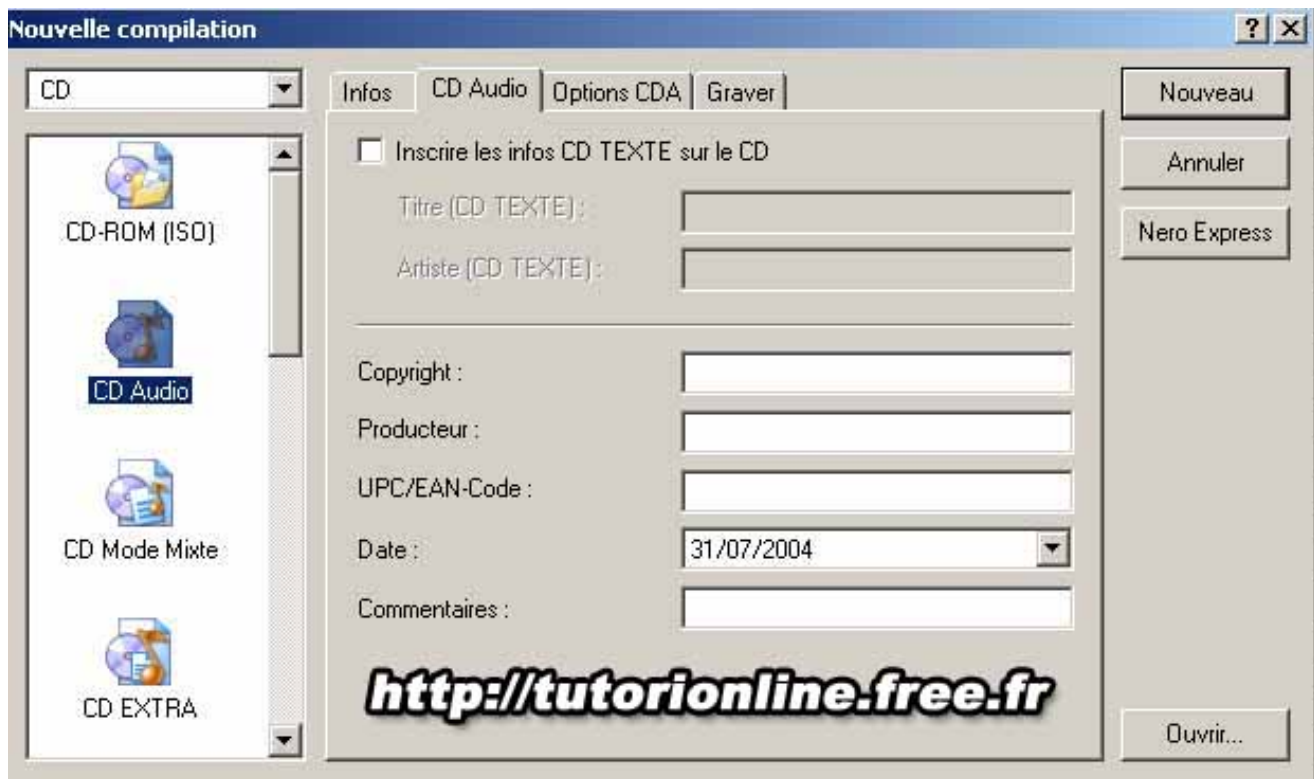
Nouvelle compilation

? X

CD

CD-ROM (ISO)

CD Audio

CD Mode Mixte

CD EXTRA

Infos | CD Audio | Options CDA | Graver

Inscrire les infos CD TEXTE sur le CD

Titre (CD TEXTE) :

Artiste (CD TEXTE) :

Copyright :

Producteur :

UPC/EAN-Code :

Date : 31/07/2004

Commentaires :

http://tutorionline.free.fr

Nouveau

Annuler

Nero Express

Ouvrir...